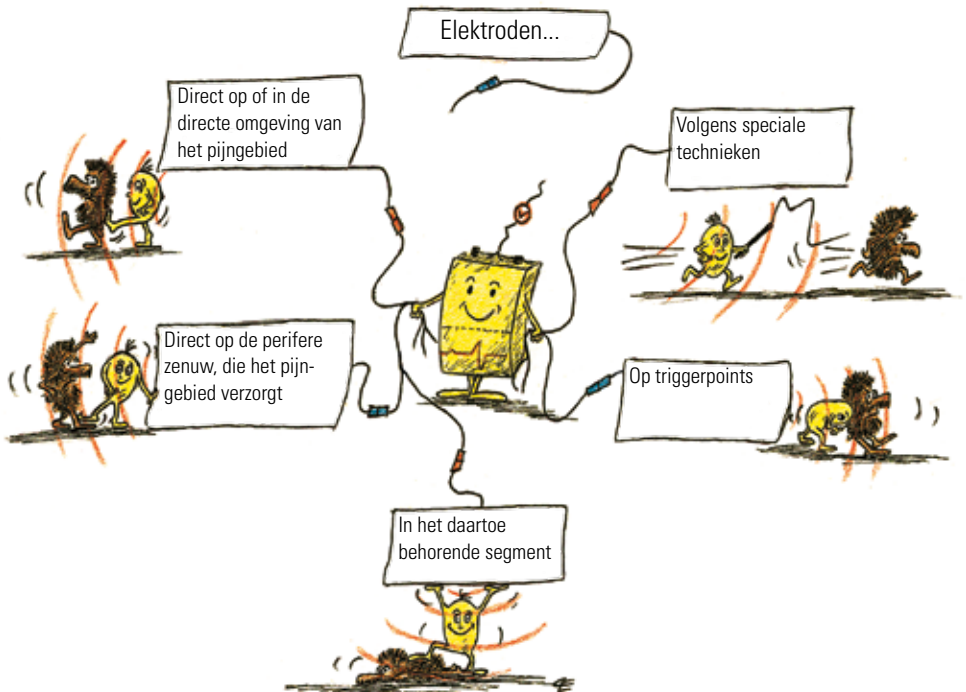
Elektroden...

Direct op of in de directe omgeving van het pijngebied

Volgens speciale technieken

Direct op de perifere zenuw, die het pijngebied verzorgt

Op triggerpoints

In het daartoe behorende segment